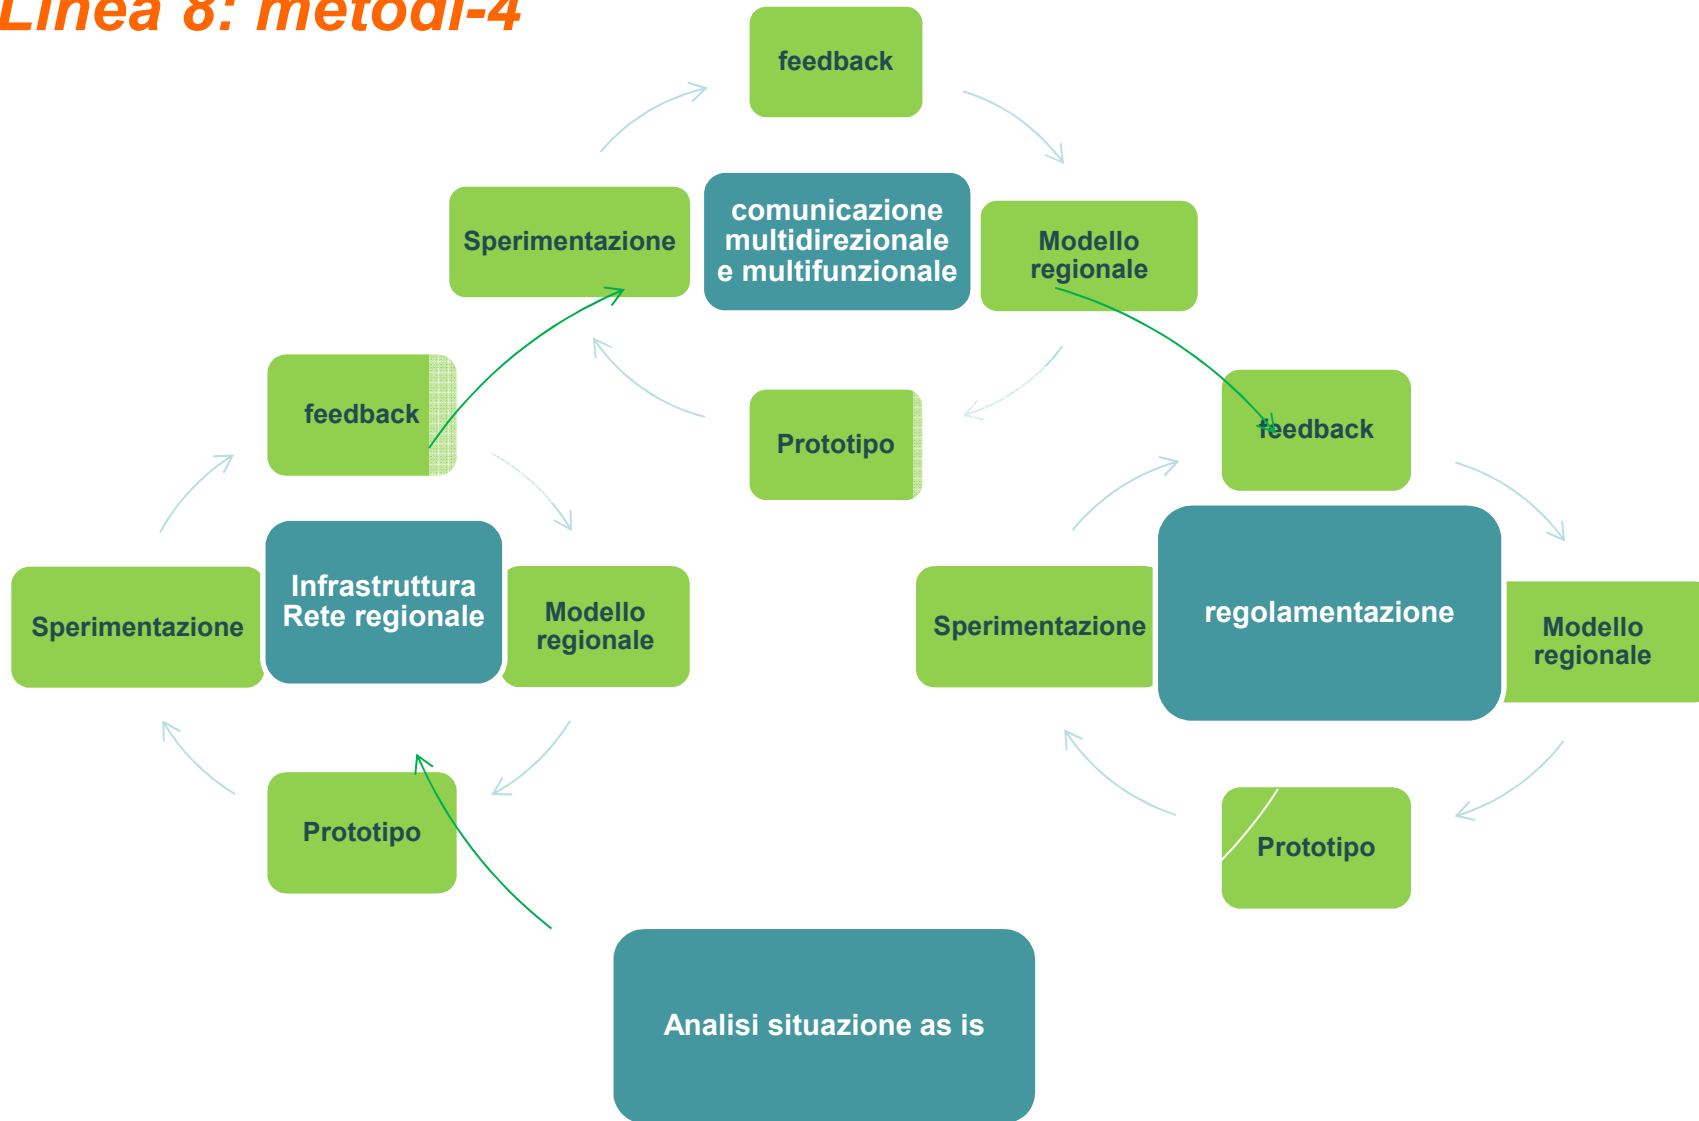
Linea 8: metodi-4

feedback

Sperimentazione

comunicazione multidirezionale e multifunzionale

Modello regionale

Prototipo

feedback

Infrastruttura Rete regionale

Sperimentazione

Modello regionale

Prototipo

feedback

regolamentazione

Sperimentazione

Modello regionale

Prototipo

Analisi situazione as is